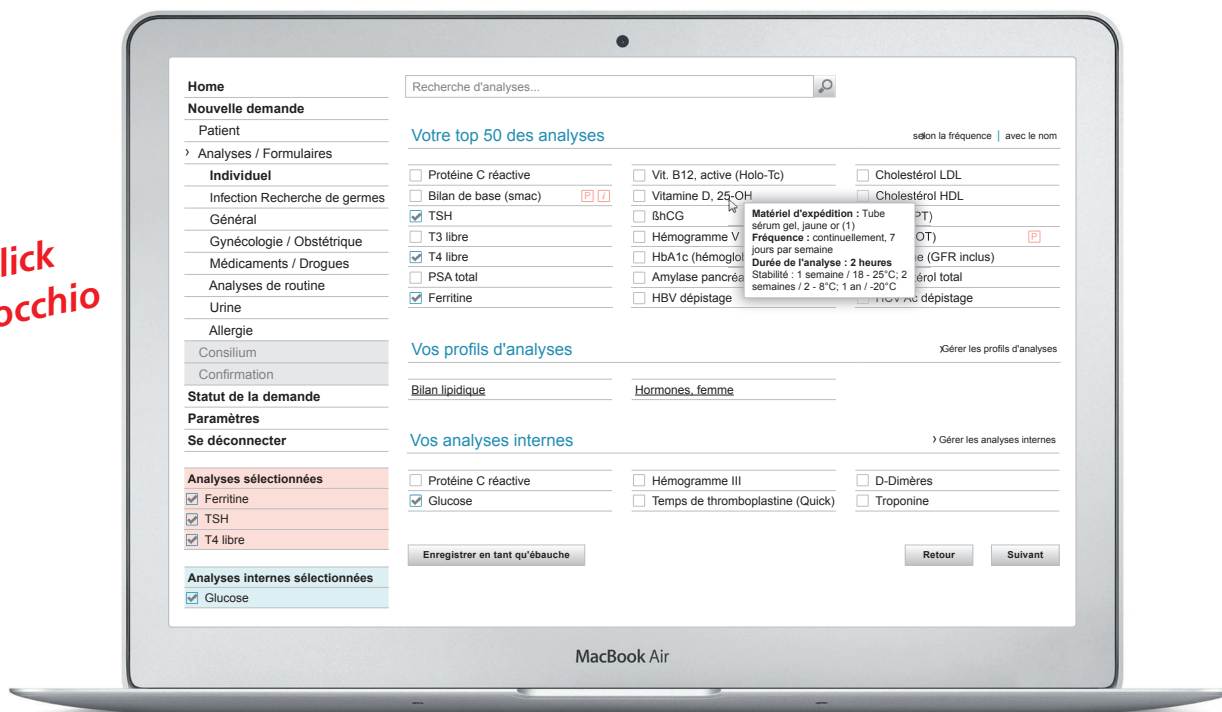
lick
occhio

Home
Nouvelle demande
Patient
› Analyses / Formulaires
Individuel
Infection Recherche de germes
Général
Gynécologie / Obstétrique
Médicaments / Drogues
Analyses de routine
Urine
Allergie
Consilium
Confirmation
Statut de la demande
Paramètres
Se déconnecter

Analyses sélectionnées
Ferritine
TSH
T4 libre

Analyses internes sélectionnées
Glucose

Recherche d'analyses...

Votre top 50 des analyses
selon la fréquence | avec le nom

Protéine C réactive
Bilan de base (smac) P i
TSH
T3 libre
T4 libre
PSA total
Ferritine

Vit. B12, active (Holo-Tc)
Vitamine D, 25-OH
ßhCG
Hémogramme V
HbA1c (hémoglo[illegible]
Amylase pancréa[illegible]
HBV dépistage

Cholestérol LDL
Cholestérol HDL
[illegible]PT)
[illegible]OT) P
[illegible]e (GFR inclus)
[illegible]érol total
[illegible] Ac dépistage

Matériel d'expédition : Tube sérum gel, jaune or (1)
Fréquence : continuellement, 7 jours par semaine
Durée de l'analyse : 2 heures
Stabilité : 1 semaine / 18 - 25°C; 2 semaines / 2 - 8°C; 1 an / -20°C

Vos profils d'analyses
› Gérer les profils d'analyses

Bilan lipidique
Hormones, femme

Vos analyses internes
› Gérer les analyses internes

Protéine C réactive
Glucose
Hémogramme III
Temps de thromboplastine (Quick)
D-Dimères
Troponine

Enregistrer en tant qu'ébauche
Retour
Suivant

MacBook Air